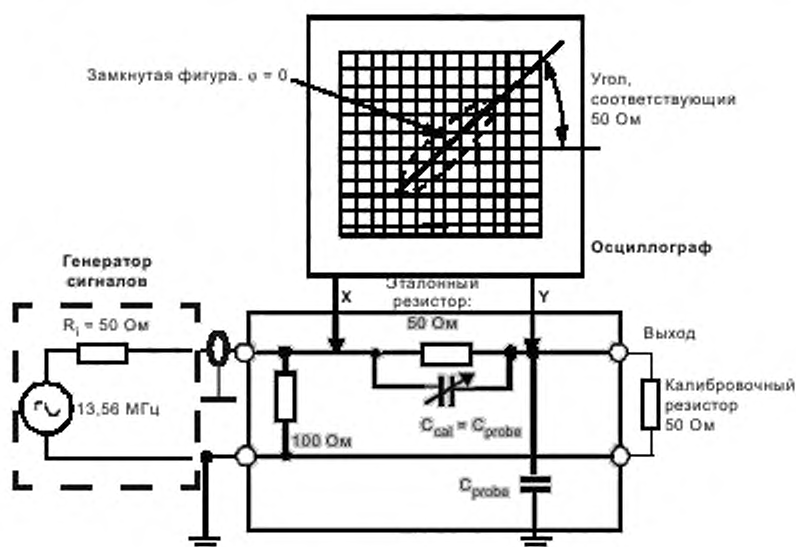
Замкнутая фигура. $\varphi = 0$

Угол, соответствующий 50 Ом

Осциллограф

Генератор сигналов

$R_i$ = 50 Ом

13,56 МГц

X

Эталонный резистор: 50 Ом

Y

Выход

100 Ом

$C_{cal} = C_{probe}$

Калибровочный резистор 50 Ом

$C_{probe}$